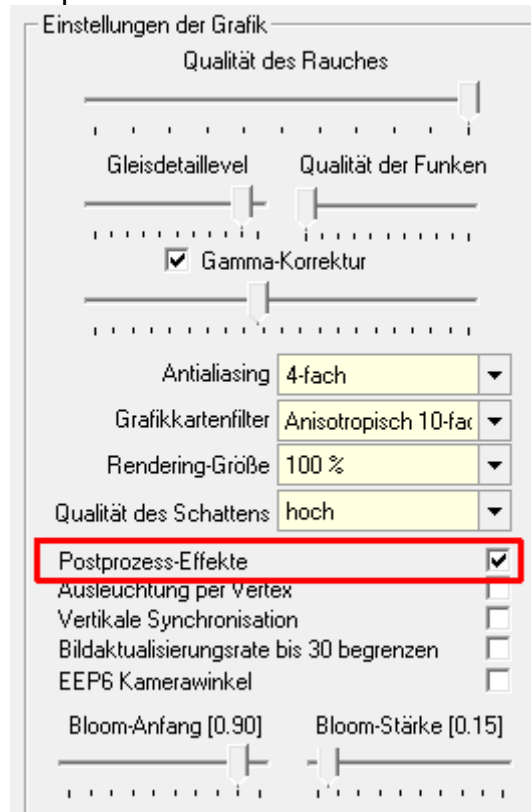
Einstellungen der Grafik

Qualität des Rauches

Gleisdetaillevel

Qualität der Funken

Gamma-Korrektur

Antialiasing 4-fach

Grafikkartenfilter Anisotropisch 10-fac

Rendering-Größe 100 %

Qualität des Schattens hoch

Postprozess-Effekte

Ausleuchtung per Vertex

Vertikale Synchronisation

Bildaktualisierungsrate bis 30 begrenzen

EEP6 Kamerawinkel

Bloom-Anfang [0.90]

Bloom-Stärke [0.15]